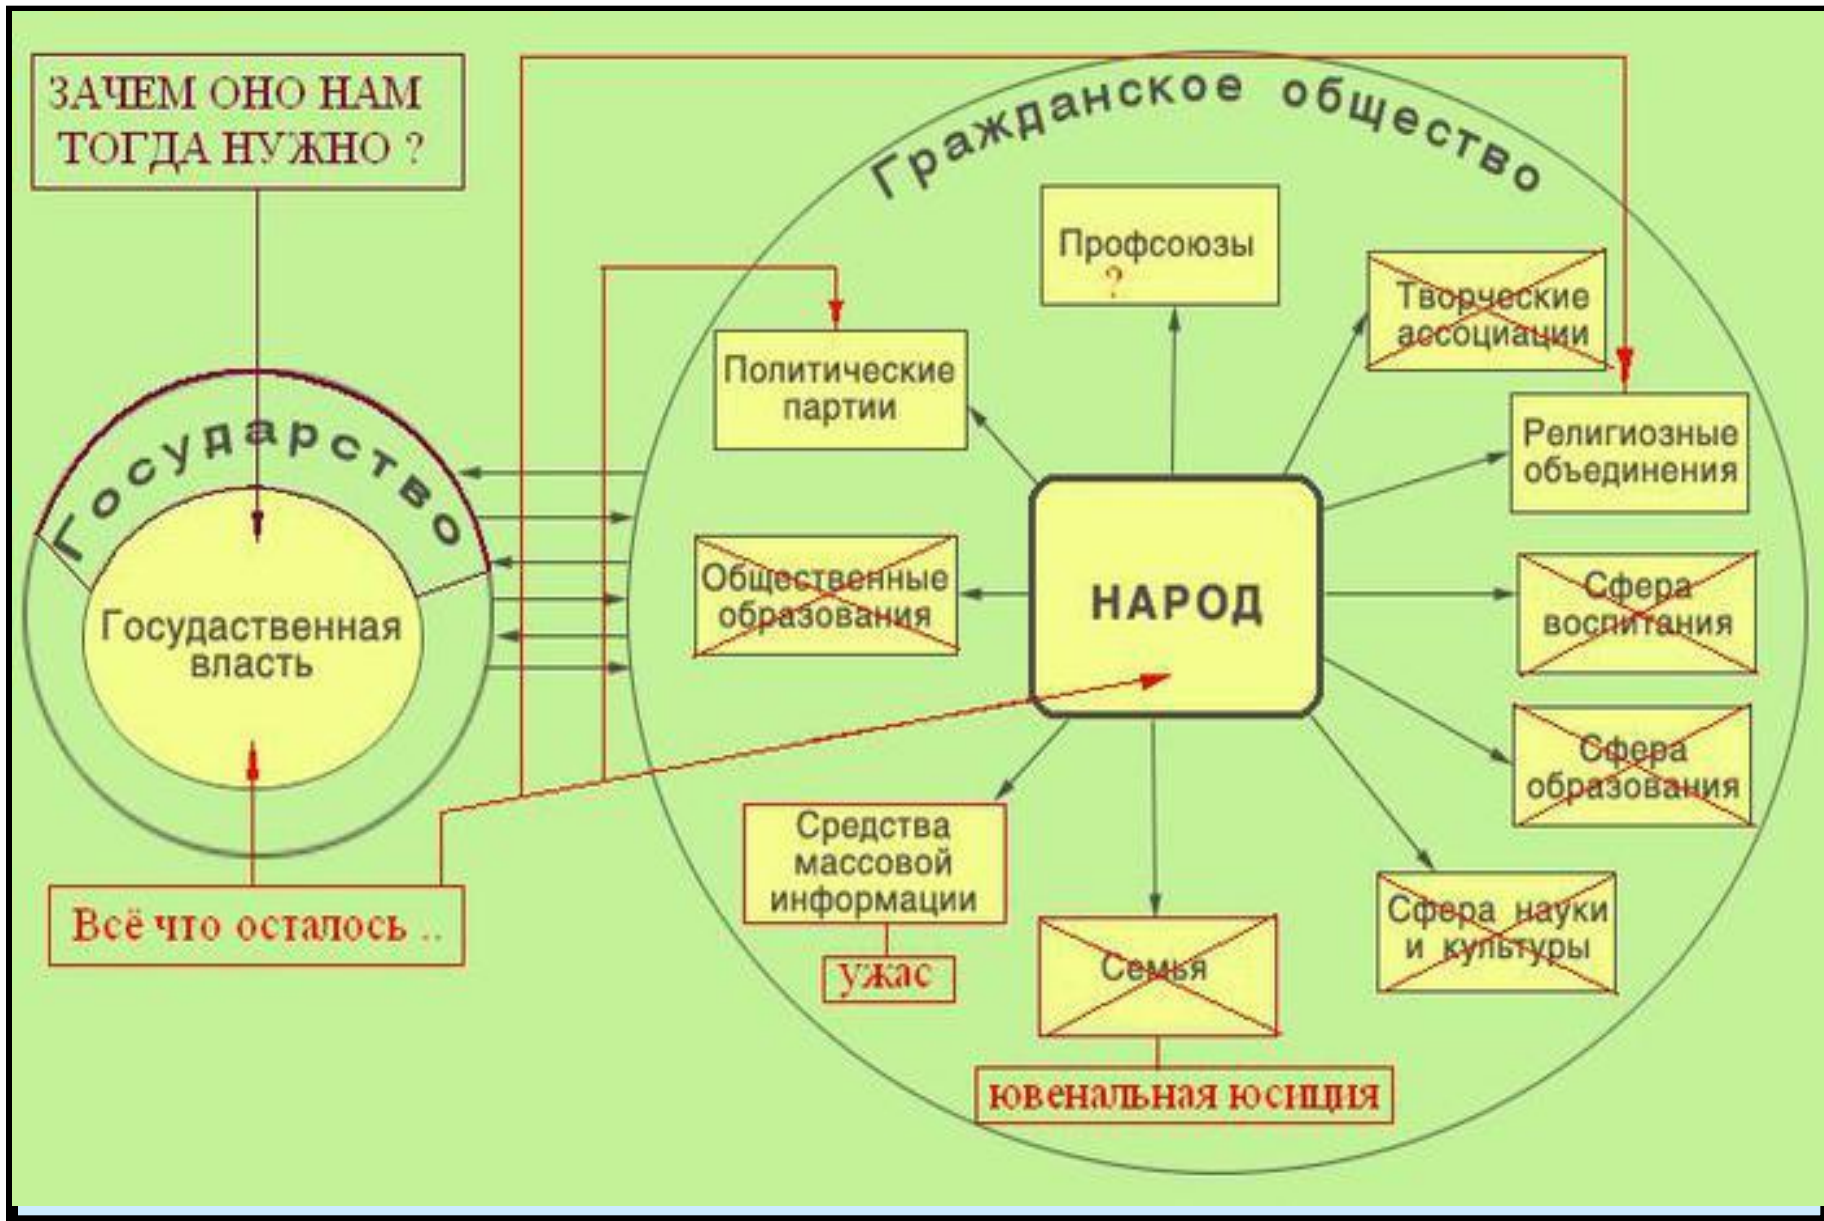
ЗАЧЕМ ОНО НАМ ТОГДА НУЖНО ?

Государство

Госудаственная власть

Всё что осталось ..

Гражданское общество

Профсоюзы
?

Творческие ассоциации

Политические партии

Религиозные объединения

Общественные образования

НАРОД

Сфера воспитания

Сфера образования

Средства массовой информации

ужас

Семья

Сфера науки и культуры

ювенальная юсиция